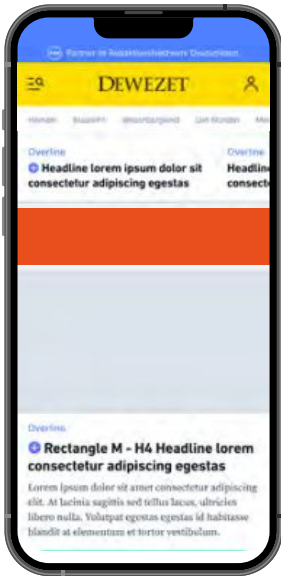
Partner im RedaktionsNetzwerk Deutschland

DEWEZET

Hameln | Bad Pyrmont | Weserbergland | Ost-Kreisen | Me

Overline
Headline lorem ipsum dolor sit consectetur adipiscing egestas

Overline
Headlin consect

Overline
Rectangle M - H4 Headline lorem consectetur adipiscing egestas

Lorem ipsum dolor sit amet consectetur adipiscing elit. At lacinia sagittis sed tellus lacus, ultricies libero nulla. Volutpat egestas egestas id habitasse blandit at elementum et tortor vestibulum.